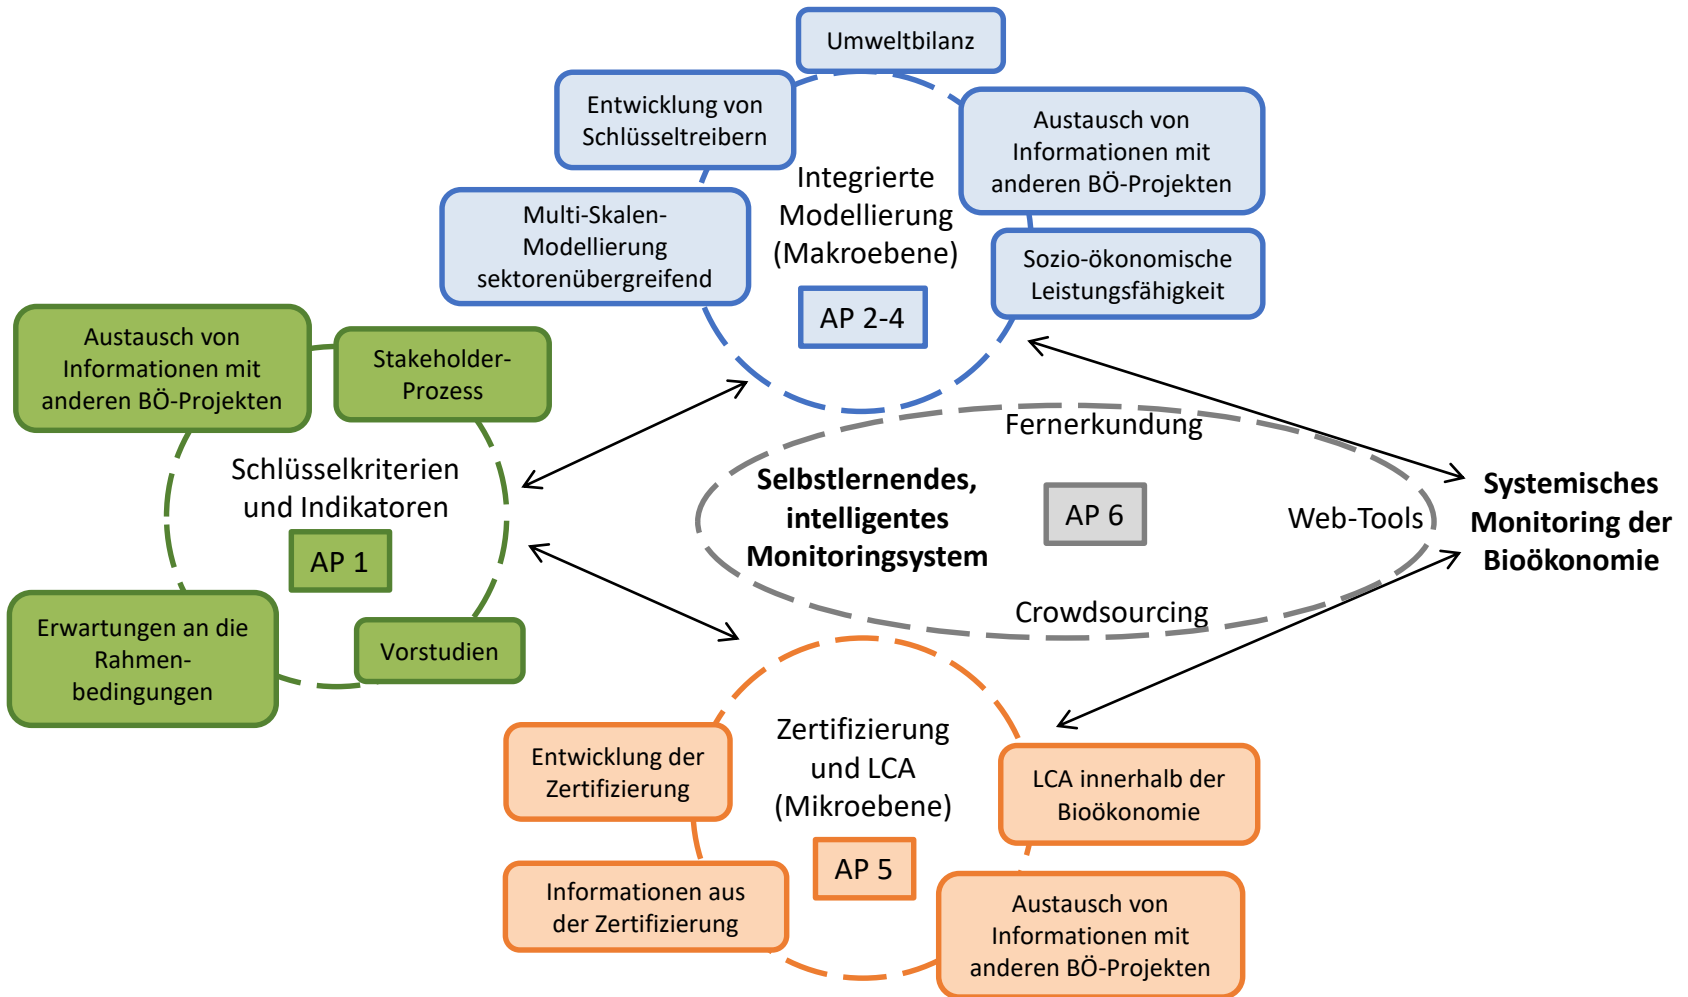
Umweltbilanz

Entwicklung von Schlüsseltreibern

Austausch von Informationen mit anderen BÖ-Projekten

Integrierte Modellierung (Makroebene)

Multi-Skalen-Modellierung sektorenübergreifend

Sozio-ökonomische Leistungsfähigkeit

AP 2-4

Austausch von Informationen mit anderen BÖ-Projekten

Stakeholder-Prozess

Schlüsselkriterien und Indikatoren

AP 1

Erwartungen an die Rahmenbedingungen

Vorstudien

Fernerkundung

Selbstlernendes, intelligentes Monitoringsystem

AP 6

Web-Tools

Crowdsourcing

Systemisches Monitoring der Bioökonomie

Zertifizierung und LCA (Mikroebene)

Entwicklung der Zertifizierung

LCA innerhalb der Bioökonomie

AP 5

Informationen aus der Zertifizierung

Austausch von Informationen mit anderen BÖ-Projekten